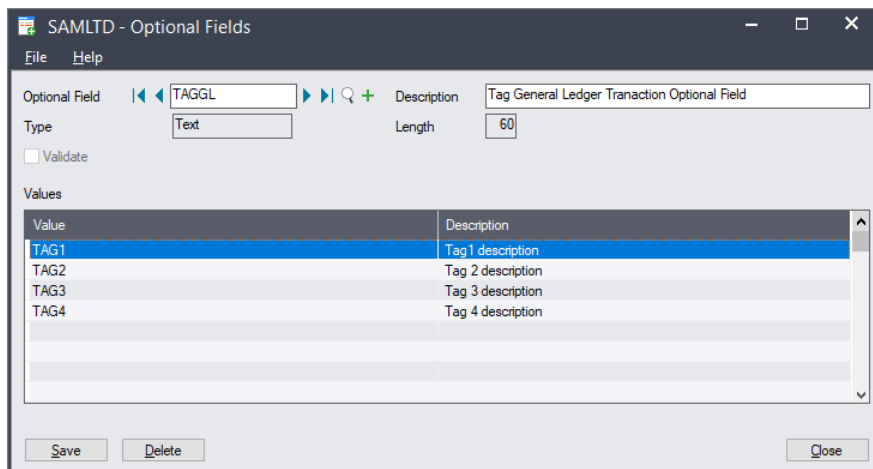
SAMLTD - Optional Fields

File Help

Optional Field TAGGL Description Tag General Ledger Tranaction Optional Field

Type Text Length 60

Validate

Values

| Value | Description |
|---|---|
| TAG1 | Tag1 description |
| TAG2 | Tag 2 description |
| TAG3 | Tag 3 description |
| TAG4 | Tag 4 description |

Save Delete Close